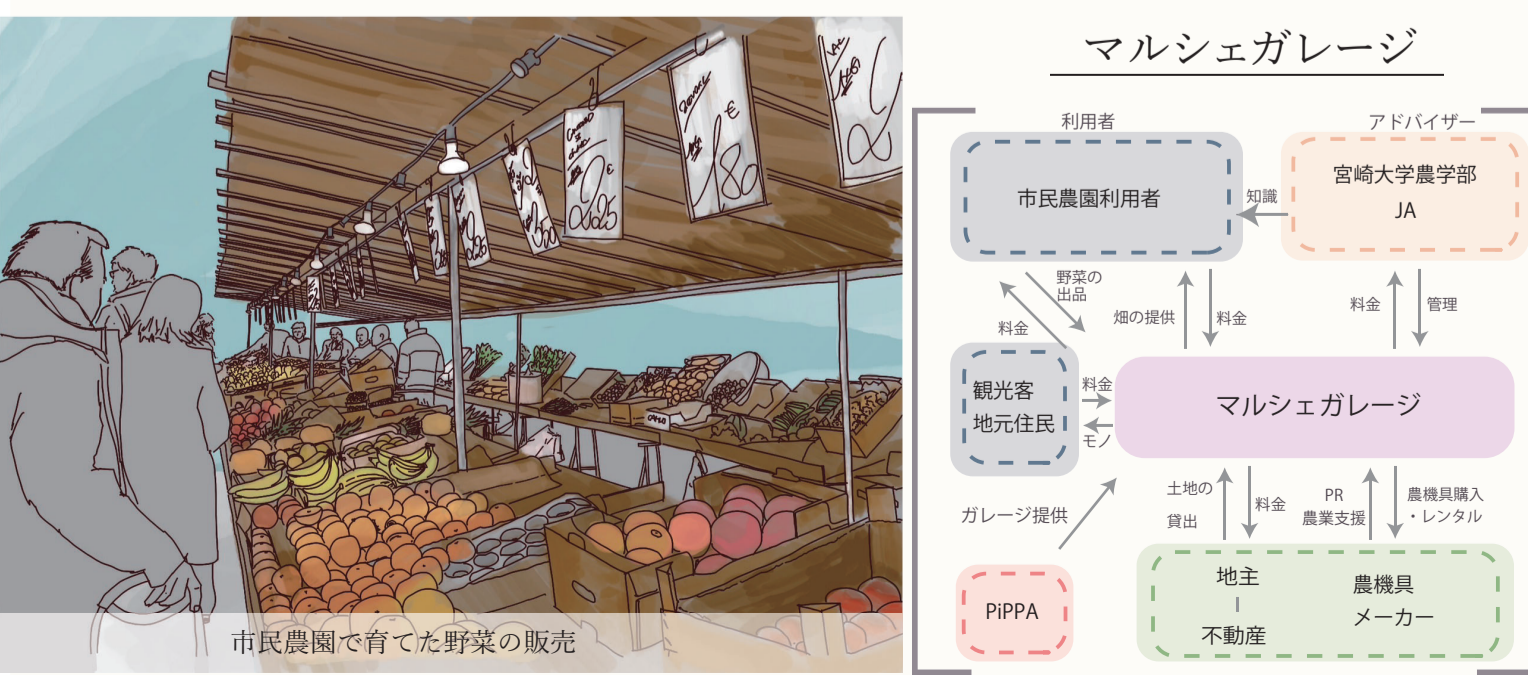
市民農園で育てた野菜の販売

マルシェガレージ

利用者
市民農園利用者

アドバイザー
宮崎大学農学部
JA

知識

野菜の出品
料金
畑の提供
料金
料金
管理

観光客
地元住民
料金
モノ

マルシェガレージ

ガレージ提供
土地の貸出
料金
PR
農業支援
農機具購入・レンタル

PiPPA

地主
不動産
農機具
メーカー

0.25
1.80
0.50
0.50